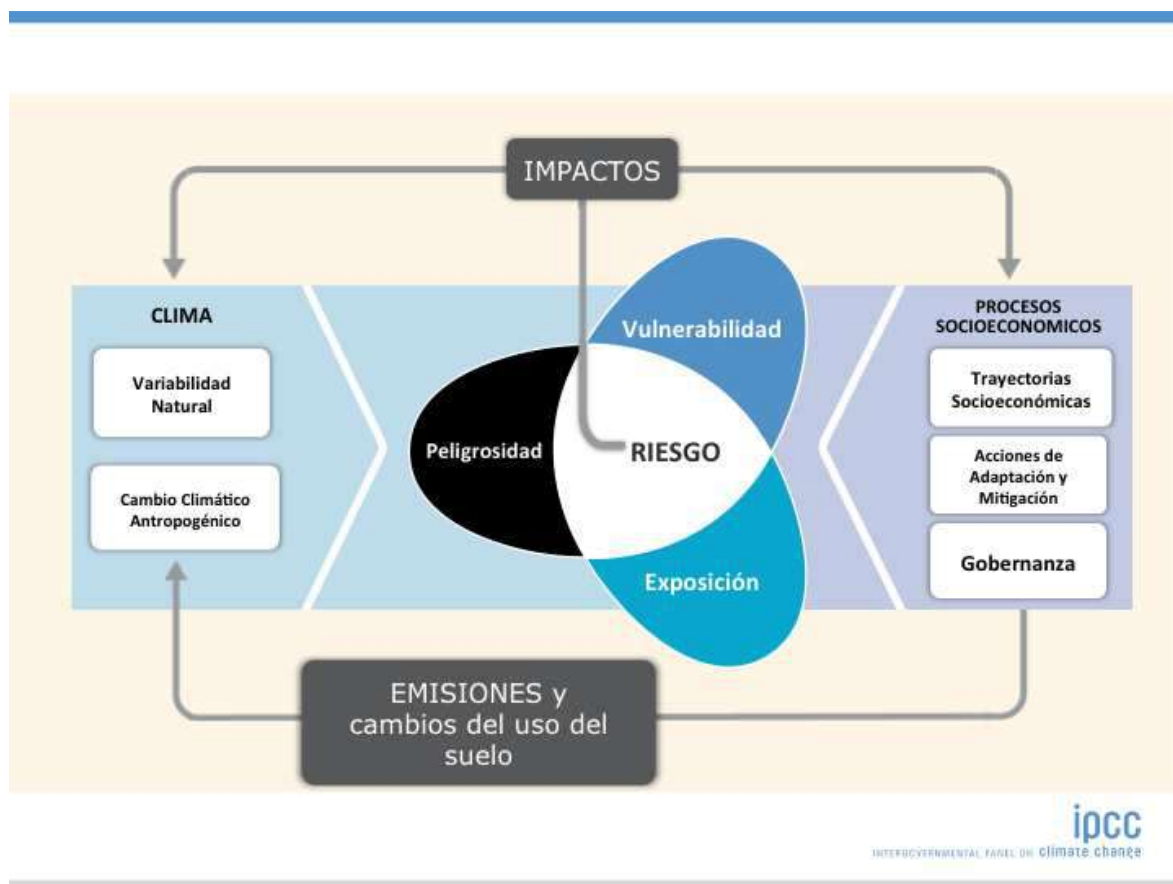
IMPACTOS

CLIMA

Variabilidad Natural

Cambio Climático Antropogénico

Vulnerabilidad

Peligrosidad

RIESGO

Exposición

PROCESOS SOCIOECONOMICOS

Trayectorias Socioeconómicas

Acciones de Adaptación y Mitigación

Gobernanza

EMISIONES y cambios del uso del suelo

ipcc
INTERGOVERNMENTAL PANEL ON climate change